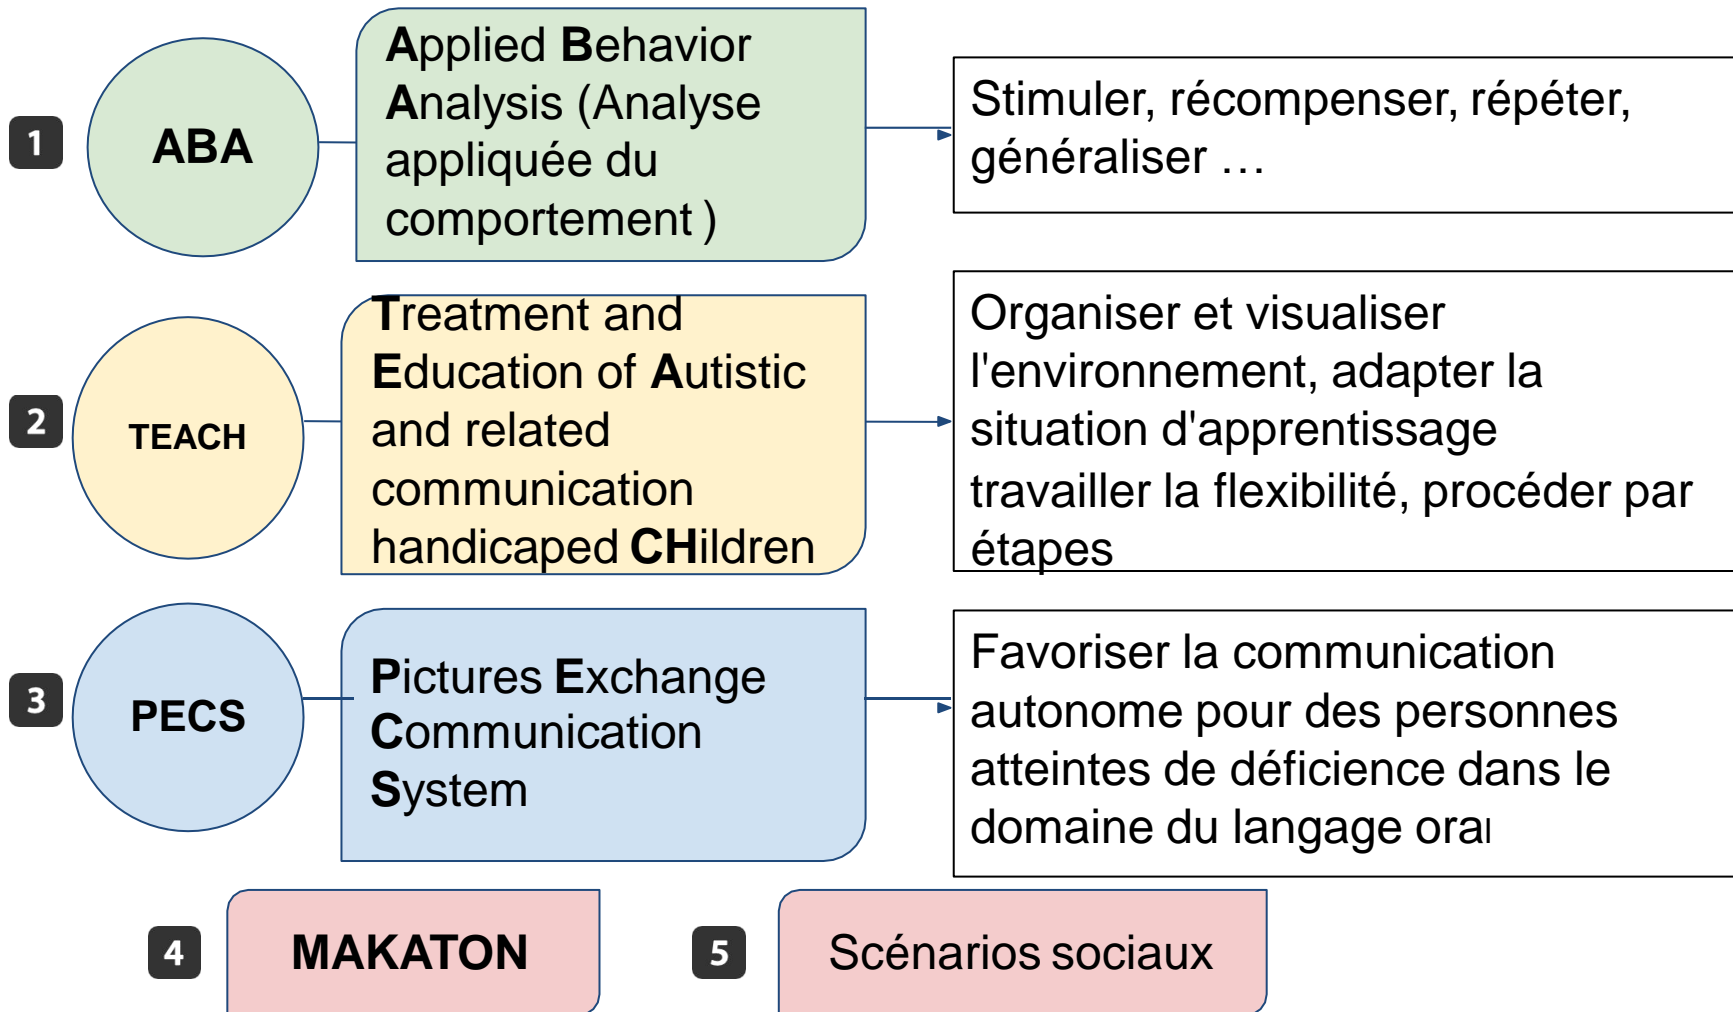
1

ABA

Applied Behavior Analysis (Analyse appliquée du comportement )

Stimuler, récompenser, répéter, généraliser …

2

TEACH

Treatment and Education of Autistic and related communication handicaped CHildren

Organiser et visualiser l'environnement, adapter la situation d'apprentissage travailler la flexibilité, procéder par étapes

3

PECS

Pictures Exchange Communication System

Favoriser la communication autonome pour des personnes atteintes de déficience dans le domaine du langage oral

4

MAKATON

5

Scénarios sociaux